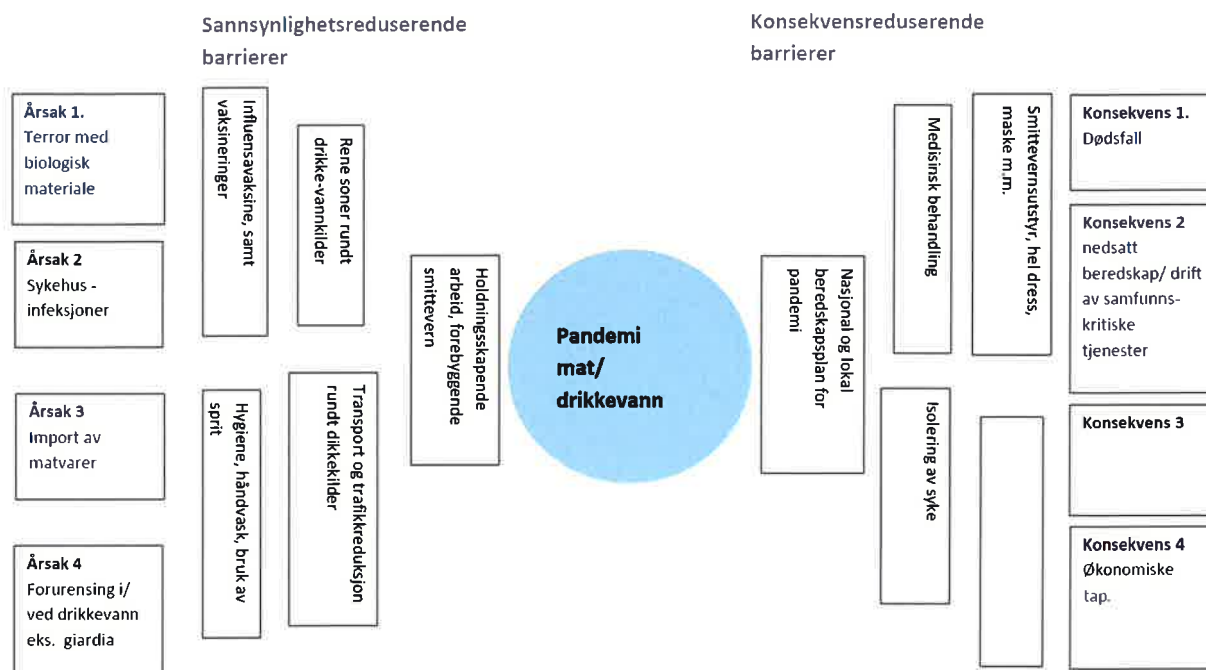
Sannsynlighetsreduserende barrierer

Konsekvensreduserende barrierer

Årsak 1. Terror med biologisk materiale

Årsak 2 Sykehus - infeksjoner

Årsak 3 Import av matvarer

Årsak 4 Forurensing i/ ved drikkevann eks. giardia

Influensavaksine, samt vaksineringer

Rene soner rundt drikke-vannkilder

Hygiene, håndvask, bruk av sprit

Transport og trafikkreduksjon rundt dikkekilder

Holdningsskapende arbeid, forebyggende smittevern

Pandemi mat/ drikkevann

Nasjonal og lokal beredskapsplan for pandemi

Medisinsk behandling

Smittevernsutstyr, hel dress, maske m.m.

Isolering av syke

Konsekvens 1. Dødsfall

Konsekvens 2 nedsatt beredskap/ drift av samfunns-kritiske tjenester

Konsekvens 3

Konsekvens 4 Økonomiske tap.